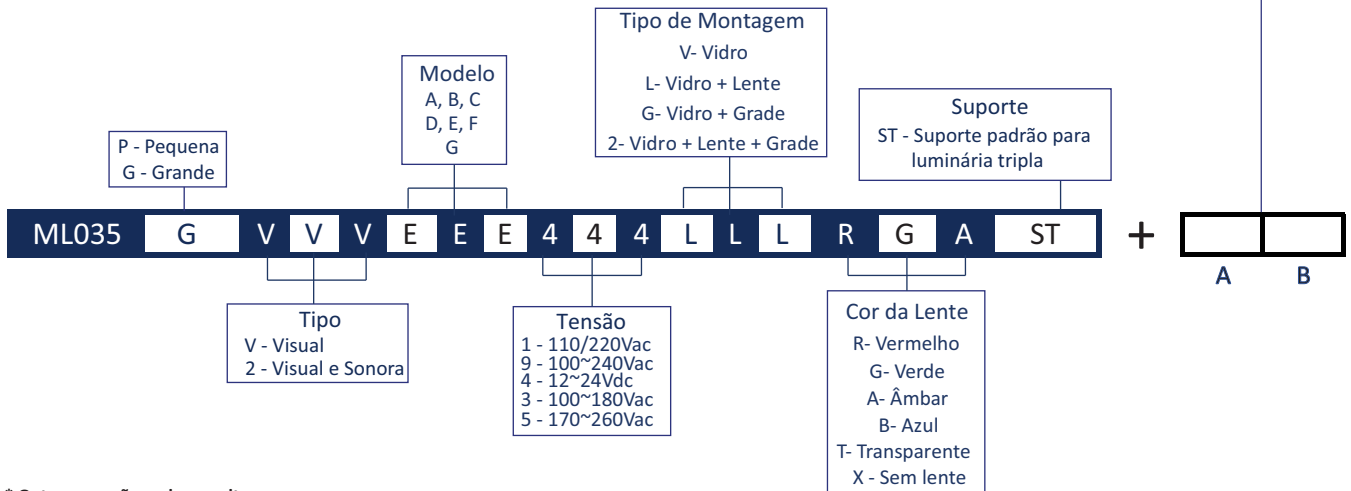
Tipo de Montagem
V- Vidro
L- Vidro + Lente
G- Vidro + Grade
2- Vidro + Lente + Grade

Modelo
A, B, C
D, E, F
G

Suporte
ST - Suporte padrão para luminária tripla

P - Pequena
G - Grande

ML035 G V V V E E E 4 4 4 L L L R G A ST + 

A B

Tipo
V - Visual
2 - Visual e Sonora

Tensão
1 - 110/220Vac
9 - 100~240Vac
4 - 12~24Vdc
3 - 100~180Vac
5 - 170~260Vac

Cor da Lente
R- Vermelho
G- Verde
A- Âmbar
B- Azul
T- Transparente
X - Sem lente

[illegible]